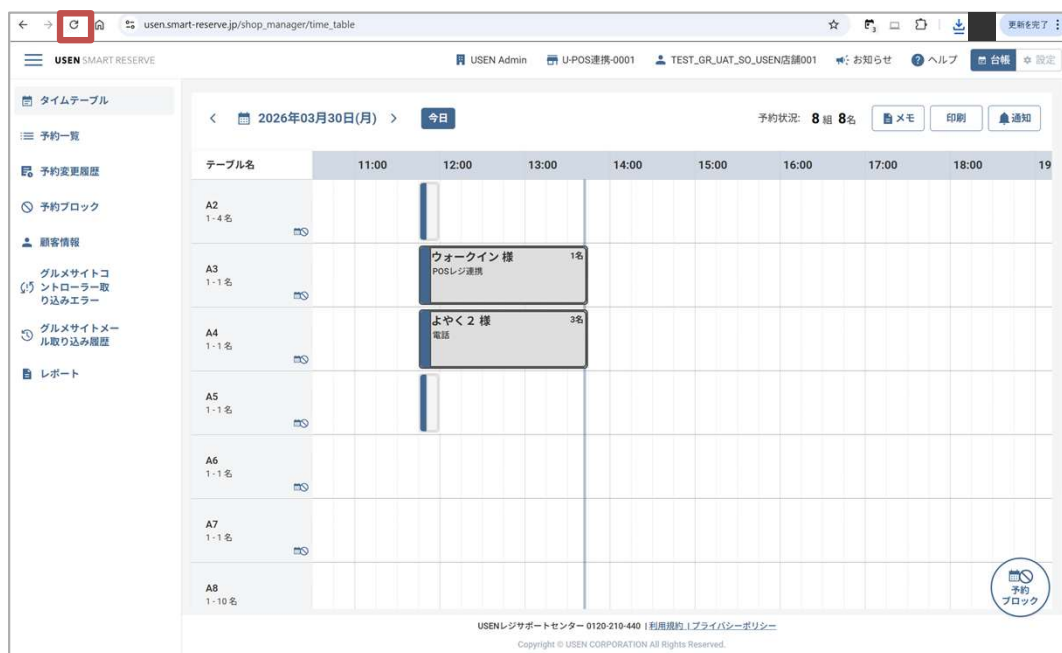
usen.smart-reserve.jp/shop_manager/time_table

更新を完了

USEN SMART RESERVE

USEN Admin　U-POS連携-0001　TEST_GR_UAT_SO_USEN店舗001　お知らせ　ヘルプ　台帳　設定

タイムテーブル
予約一覧
予約変更履歴
予約ブロック
顧客情報
グルメサイトコントローラー取り込みエラー
グルメサイトメール取り込み履歴
レポート

2026年03月30日(月)　今日

予約状況: 8組 8名　メモ　印刷　通知

| テーブル名 | 11:00 | 12:00 | 13:00 | 14:00 | 15:00 | 16:00 | 17:00 | 18:00 | 19 |
|---|---|---|---|---|---|---|---|---|---|
| A2 1-4名 | | | | | | | | | |
| A3 1-1名 | | ウォークイン 様 1名 POSレジ連携 | | | | | | | |
| A4 1-1名 | | よやく２ 様 3名 電話 | | | | | | | |
| A5 1-1名 | | | | | | | | | |
| A6 1-1名 | | | | | | | | | |
| A7 1-1名 | | | | | | | | | |
| A8 1-10名 | | | | | | | | | |

予約ブロック

USENレジサポートセンター 0120-210-440 | 利用規約 | プライバシーポリシー

Copyright © USEN CORPORATION All Rights Reserved.